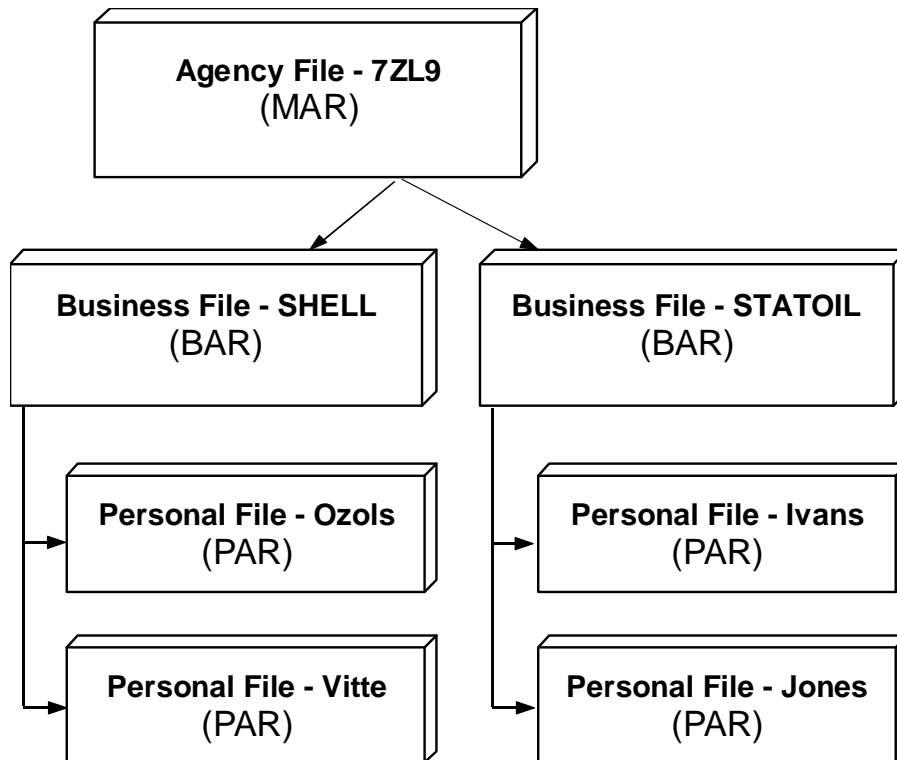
Agency File - 7ZL9
(MAR)

Business File - SHELL
(BAR)

Personal File - Ozols
(PAR)

Personal File - Vitte
(PAR)

Business File - STATOIL
(BAR)

Personal File - Ivans
(PAR)

Personal File - Jones
(PAR)